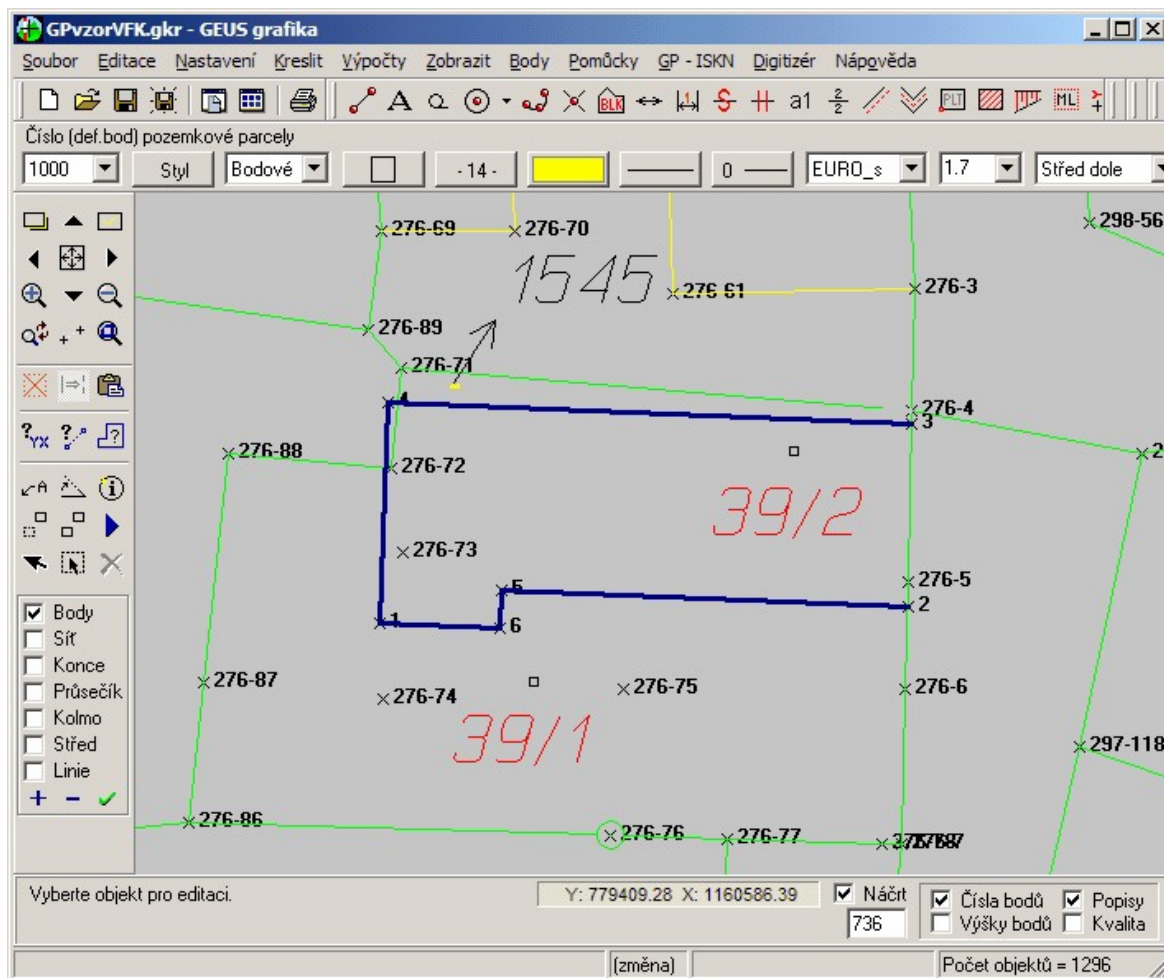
GPvzorVFK.gkr - GEUS grafika

Soubor Editace Nastavení Kreslit Výpočty Zobrazit Body Pomůcky GP - ISKN Digitizér Nápověda

a1 $\frac{2}{2}$

Číslo (def.bod) pozemkové parcely

1000 Styl Bodové -14- 0 EURO_s 1.7 Střed dole

276-69
276-70
298-56
1545
276-61
276-3
276-89
276-71
276-4
4
3
276-88
276-72
2
39/2
276-73
5
276-5
2
1
6
276-87
276-74
276-75
276-6
39/1
297-118
276-86
276-76
276-77
276-78

Body
Síť
Konce
Průsečík
Kolmo
Střed
Linie

Vyberte objekt pro editaci.
Y: 779409.28 X: 1160586.39
Náčrt
736
Čísla bodů
Popisy
Výšky bodů
Kvalita
(změna)
Počet objektů = 1296